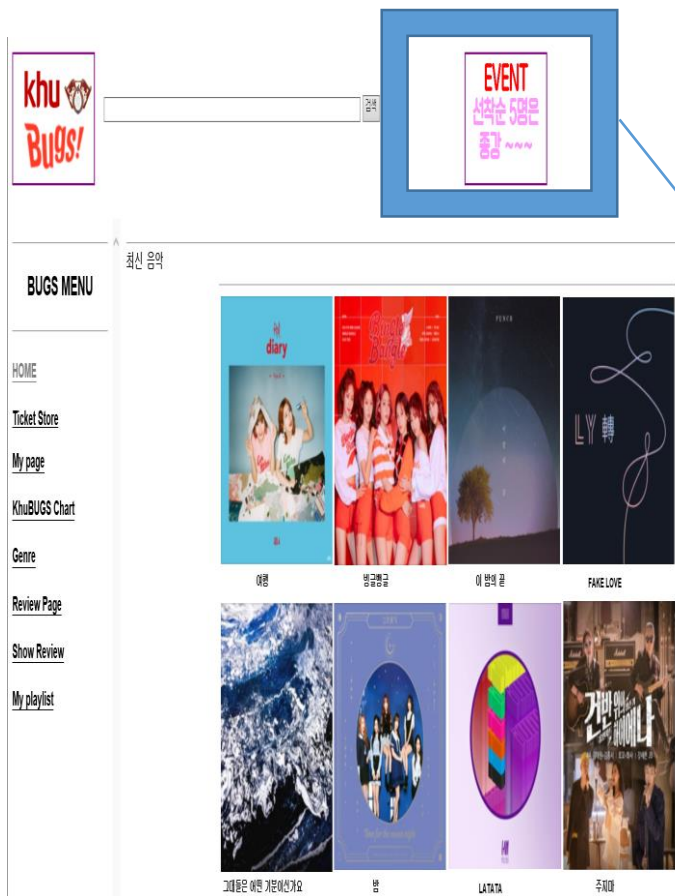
khu Bugs!

검색

EVENT
선착순 5명은
충감

BUGS MENU

HOME

Ticket Store

My page

KhuBUGS Chart

Genre

Review Page

Show Review

My playlist

최신 음악

diary

애쿵

빙글빙글

이 밤의 끝

LY 轉

FAKE LOVE

그대들은 어떤 기분이신가요

밤

LATATA

건반 위의 하이에나

주지마